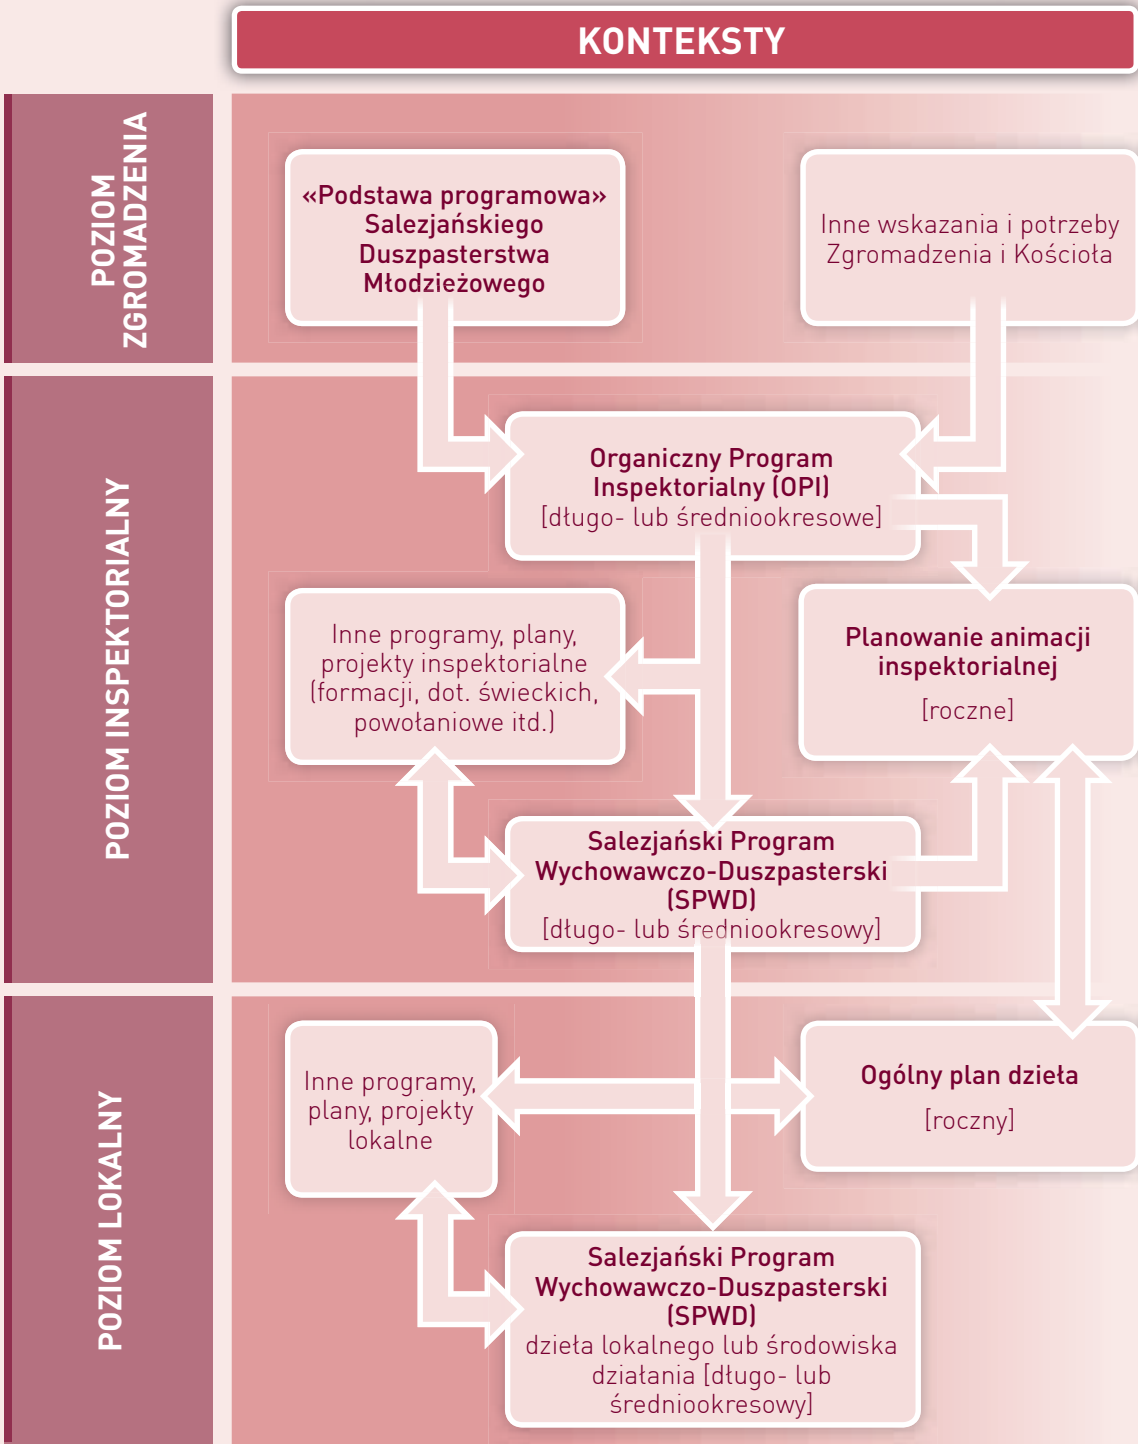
KONTEKSTY

POZIOM ZGROMADZENIA

«Podstawa programowa» Salezjańskiego Duszpasterstwa Młodzieżowego

Inne wskazania i potrzeby Zgromadzenia i Kościoła

POZIOM INSPEKTORIALNY

Organiczny Program Inspektorialny (OPI) [długo- lub średniookresowe]

Inne programy, plany, projekty inspektorialne (formacji, dot. świeckich, powołaniowe itd.)

Planowanie animacji inspektorialnej [roczne]

Salezjański Program Wychowawczo-Duszpasterski (SPWD) [długo- lub średniookresowy]

POZIOM LOKALNY

Inne programy, plany, projekty lokalne

Ogólny plan dzieła [roczny]

Salezjański Program Wychowawczo-Duszpasterski (SPWD) dzieła lokalnego lub środowiska działania [długo- lub średniookresowy]